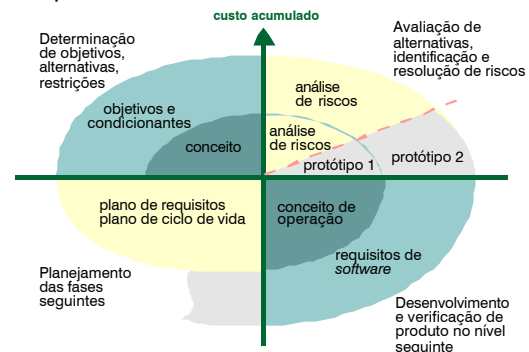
custo acumulado

Determinação de objetivos, alternativas, restrições

Avaliação de alternativas, identificação e resolução de riscos

objetivos e condicionantes

análise de riscos

conceito

análise de riscos

protótipo 1

protótipo 2

plano de requisitos plano de ciclo de vida

conceito de operação

requisitos de *software*

Planejamento das fases seguintes

Desenvolvimento e verificação de produto no nível seguinte